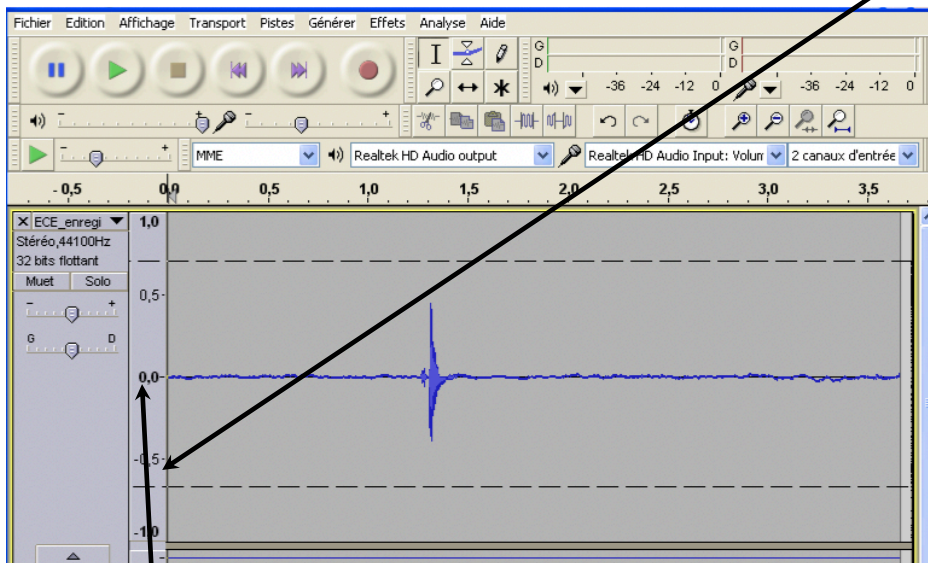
Fichier Edition Affichage Transport Pistes Générer Effets Analyse Aide

G
D
-36 -24 -12 0
G
D
-36 -24 -12 0

MME
Realtek HD Audio output
Realtek HD Audio Input: Volun
2 canaux d'entrée

-0,5 0,0 0,5 1,0 1,5 2,0 2,5 3,0 3,5

ECE_enregi
Stéréo,44100Hz
32 bits flottant
Muet Solo
G D

1,0
0,5
0,0
-0,5
-1,0